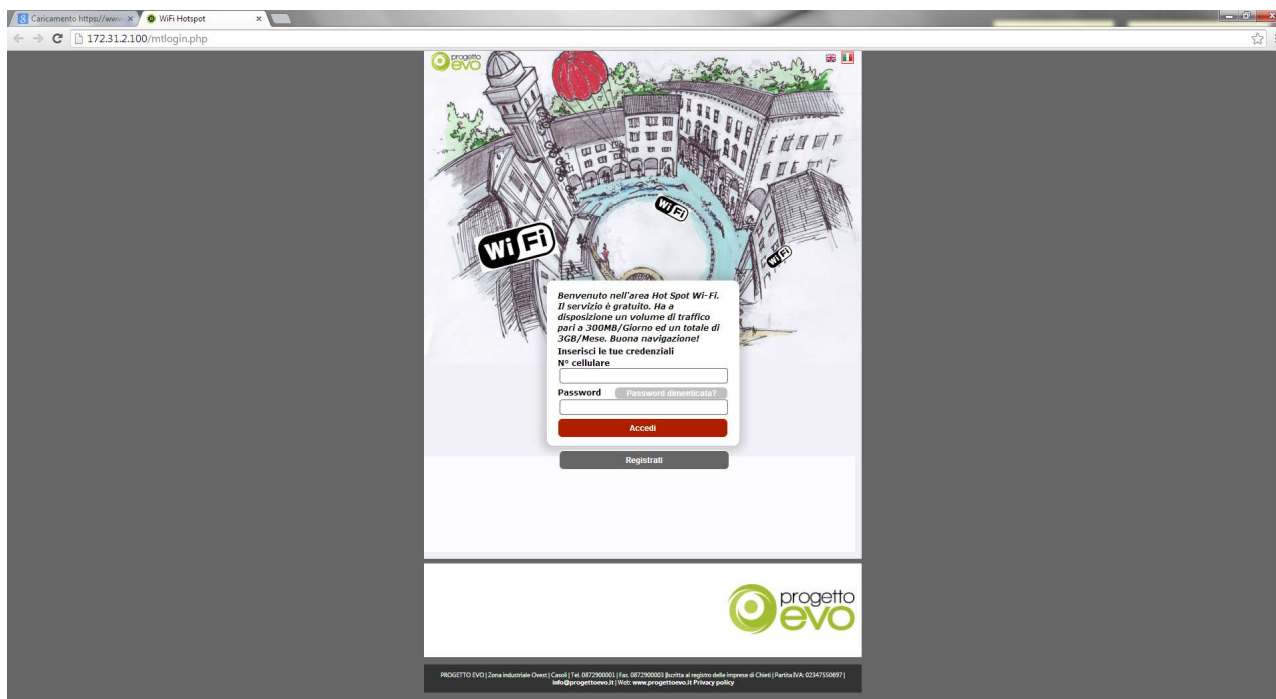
Caricamento https://www. ×
WiFi Hotspot ×
172.31.2.100/mtlogin.php

progetto evo

Wi Fi

Wi Fi

Wi Fi

Benvenuto nell'area Hot Spot Wi-Fi. Il servizio è gratuito. Ha a disposizione un volume di traffico pari a 300MB/Giorno ed un totale di 3GB/Mese. Buona navigazione!

Inserisci le tue credenziali

N° cellulare

Password
Password dimenticata?

Accedi

Registrati

progetto evo

PROGETTO EVO | Zona industriale Ovest | Casoli | Tel. 0872900001 | Fax. 0872900003 |Iscritta al registro delle imprese di Chieti | Partita IVA: 02347550697 | info@progettoevo.it | Web: www.progettoevo.it Privacy policy